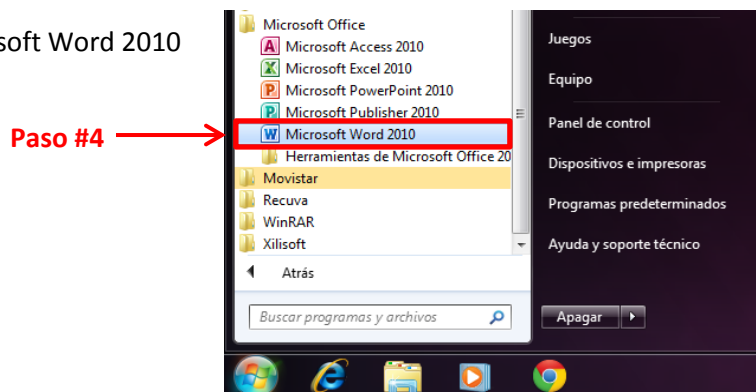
soft Word 2010

Paso #4

Microsoft Office
Microsoft Access 2010
Microsoft Excel 2010
Microsoft PowerPoint 2010
Microsoft Publisher 2010
Microsoft Word 2010
Herramientas de Microsoft Office 20
Movistar
Recuva
WinRAR
Xilisoft
Atrás
Buscar programas y archivos

Juegos
Equipo
Panel de control
Dispositivos e impresoras
Programas predeterminados
Ayuda y soporte técnico
Apagar